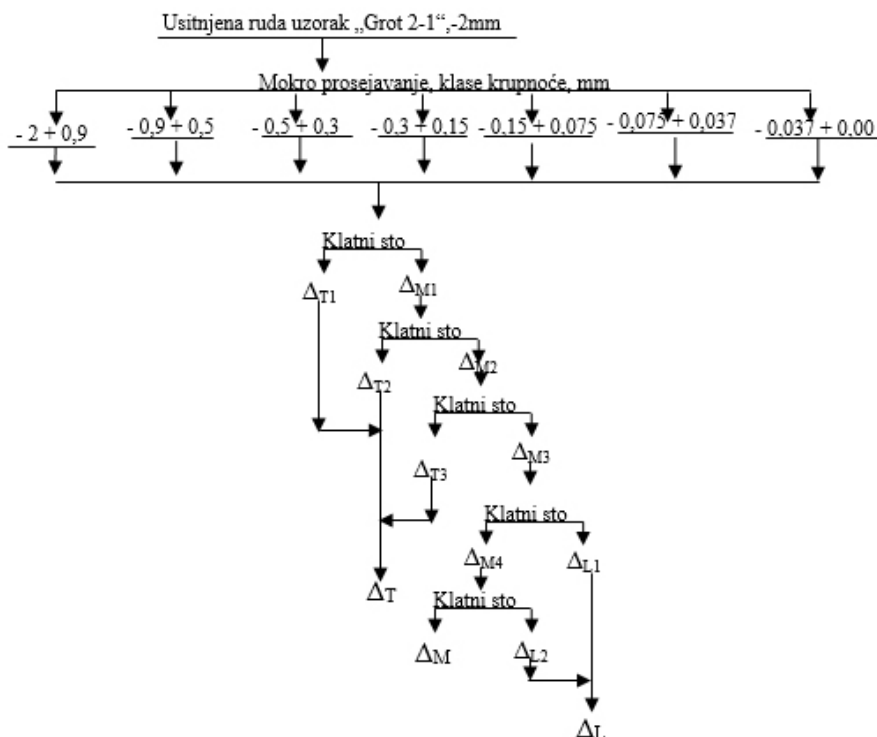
Usitnjena ruda uzorak „Grot 2-1",-2mm

Mokro prosejavanje, klase krupnoće, mm

- 2 + 0,9   - 0,9 + 0,5   - 0,5 + 0,3   - 0,3 + 0,15   - 0,15 + 0,075   - 0,075 + 0,037   - 0,037 + 0,00

Klatni sto

$\Delta_{T1}$   $\Delta_{M1}$

Klatni sto

$\Delta_{T2}$   $\Delta_{M2}$

Klatni sto

$\Delta_{T3}$   $\Delta_{M3}$

Klatni sto

$\Delta_{M4}$   $\Delta_{L1}$

$\Delta_{T}$

Klatni sto

$\Delta_{M}$   $\Delta_{L2}$

$\Delta_{L}$